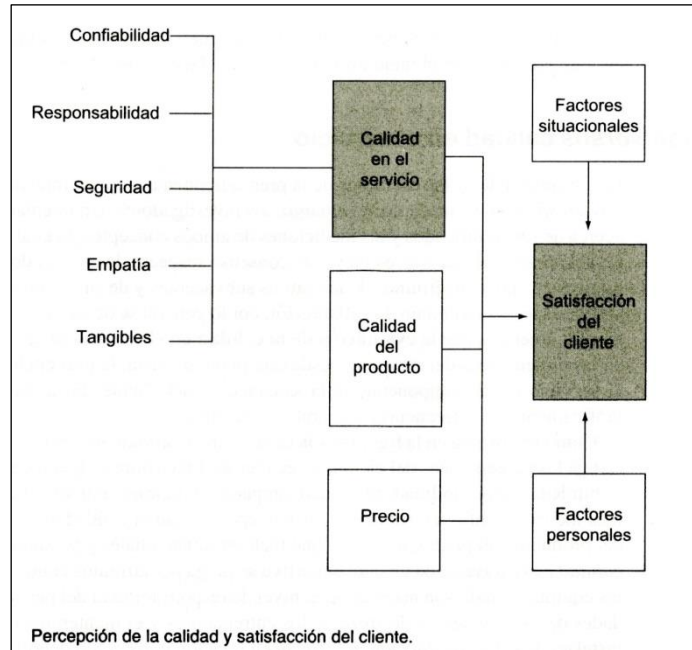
Confiabilidad

Responsabilidad

Seguridad

Empatía

Tangibles

Calidad en el servicio

Calidad del producto

Precio

Factores situacionales

Satisfacción del cliente

Factores personales

Percepción de la calidad y satisfacción del cliente.